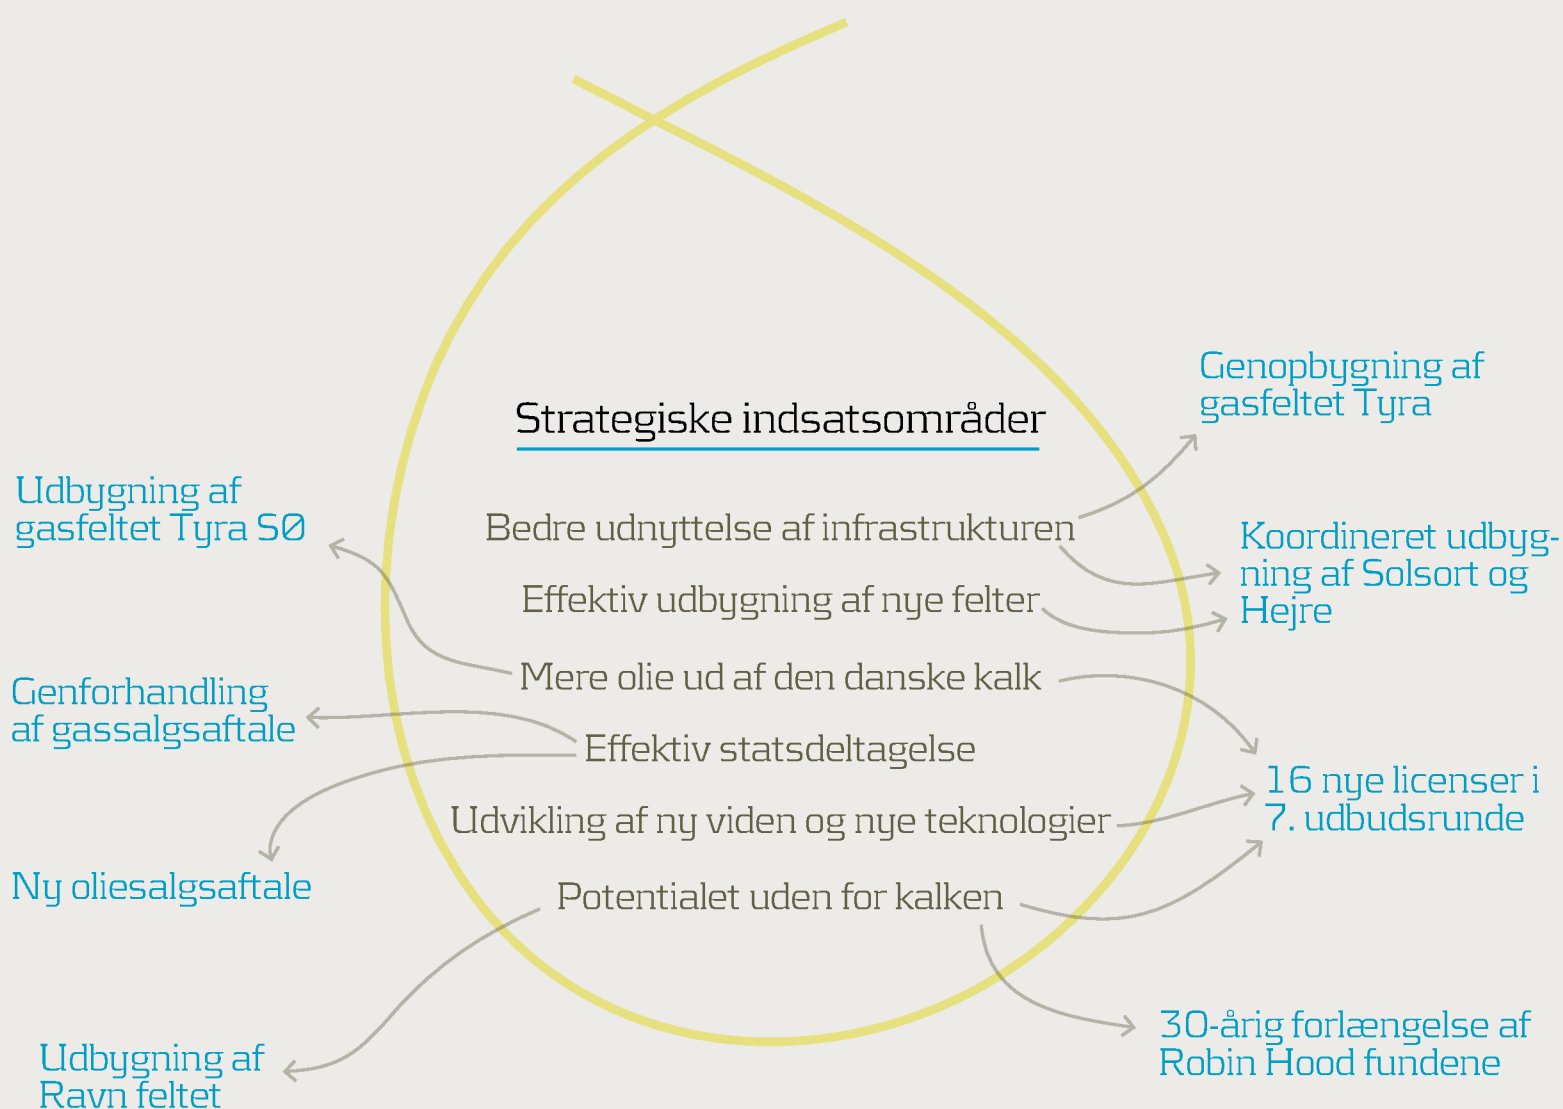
Strategiske indsatsområder

Bedre udnyttelse af infrastrukturen

Effektiv udbygning af nye felter

Mere olie ud af den danske kalk

Effektiv statsdeltagelse

Udvikling af ny viden og nye teknologier

Potentialet uden for kalken

Genopbygning af gasfeltet Tyra

Udbygning af gasfeltet Tyra SØ

Koordineret udbygning af Solsort og Hejre

Genforhandling af gassalgsaftale

16 nye licenser i 7. udbudsrunde

Ny oliesalgsaftale

30-årig forlængelse af Robin Hood fundene

Udbygning af Ravn feltet